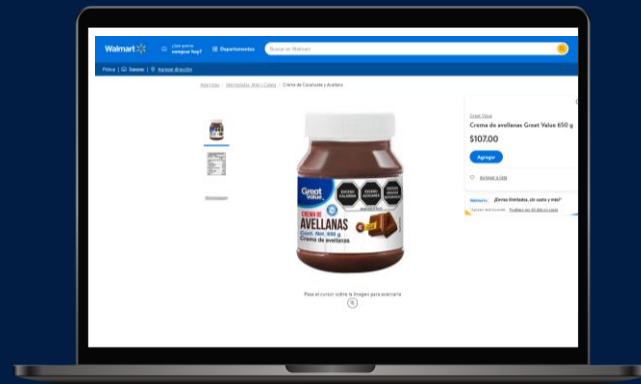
Walmart

¿Qué quieres comprar hoy?

Departamentos

Buscar en Walmart

Pickup | Tienda | Agregar dirección

Walmart / Mermeladas, Miel y Cajeta / Crema de Cacahuate y Avellana

Great Value

CREMA DE AVELLANAS

Cont. Net. 650 g

Crema de avellanas

EXCESO CALORÍAS

EXCESO AZÚCARES

EXCESO GRASAS SATURADAS

Pasa el cursor sobre la imagen para acercarla

Great Value

Crema de avellanas Great Value 650 g

$107.00

Agregar

Agregar a lista

Walmart+ ¿Envíos ilimitados, sin cuota y más?

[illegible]